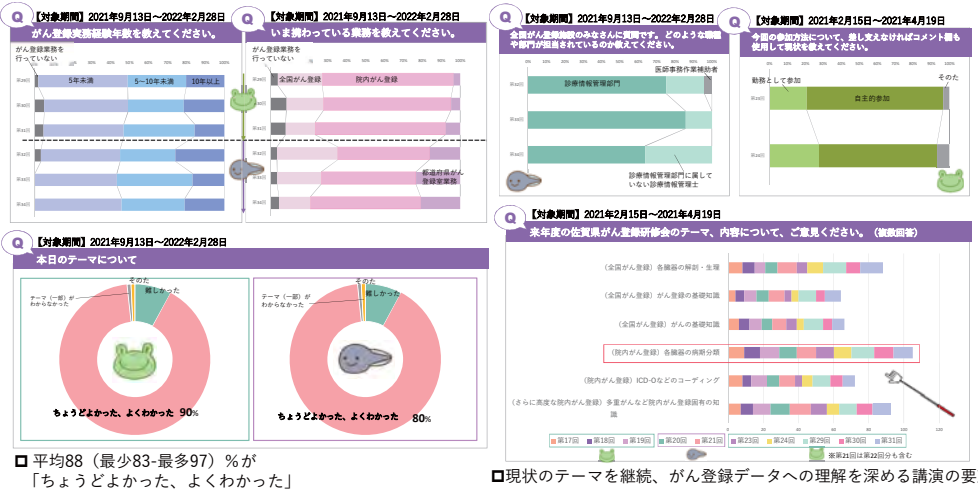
Q 【対象期間】2021年9月13日～2022年2月28日
がん登録実務経験年数を教えてください。

がん登録業務を行っていない
5年未満
5～10年未満
10年以上

Q 【対象期間】2021年9月13日～2022年2月28日
いま携わっている業務を教えてください。

がん登録業務を行っていない
全国がん登録
院内がん登録
都道府県がん登録室業務

Q 【対象期間】2021年9月13日～2022年2月28日
全国がん登録担当のみなさんに質問です。どのような職種や部門が担当されているのか教えてください。

診療情報管理部門
医師事務作業補助者
診療情報管理部門に属していない診療情報管理士

Q 【対象期間】2021年2月15日～2021年4月19日
今回の参加方法について、差し支えなければコメント欄も使用して現状を教えてください。

勤務として参加
自主的参加
その他

Q 【対象期間】2021年9月13日～2022年2月28日
本日のテーマについて

その他
難しかった
テーマ（一部）がわからなかった
ちょうどよかった、よくわかった 90%

その他
難しかった
テーマ（一部）がわからなかった
ちょうどよかった、よくわかった 80%

Q 【対象期間】2021年2月15日～2021年4月19日
来年度の佐賀県がん登録研修会のテーマ、内容について、ご意見ください。（複数回答）

（全国がん登録）各臓器の解剖・生理
（全国がん登録）がん登録の基礎知識
（全国がん登録）がんの基礎知識
（院内がん登録）各臓器の病期分類
（院内がん登録）ICD-Oなどのコーディング
（さらに高度な院内がん登録）多重がんなど院内がん登録固有の知識

第17回 第18回 第19回 第20回 第21回 第23回 第24回 第29回 第30回 第31回
※第21回は第22回分も含む

□ 平均88（最少83-最多97）％が「ちょうどよかった、よくわかった」

□現状のテーマを継続、がん登録データへの理解を深める講演の要